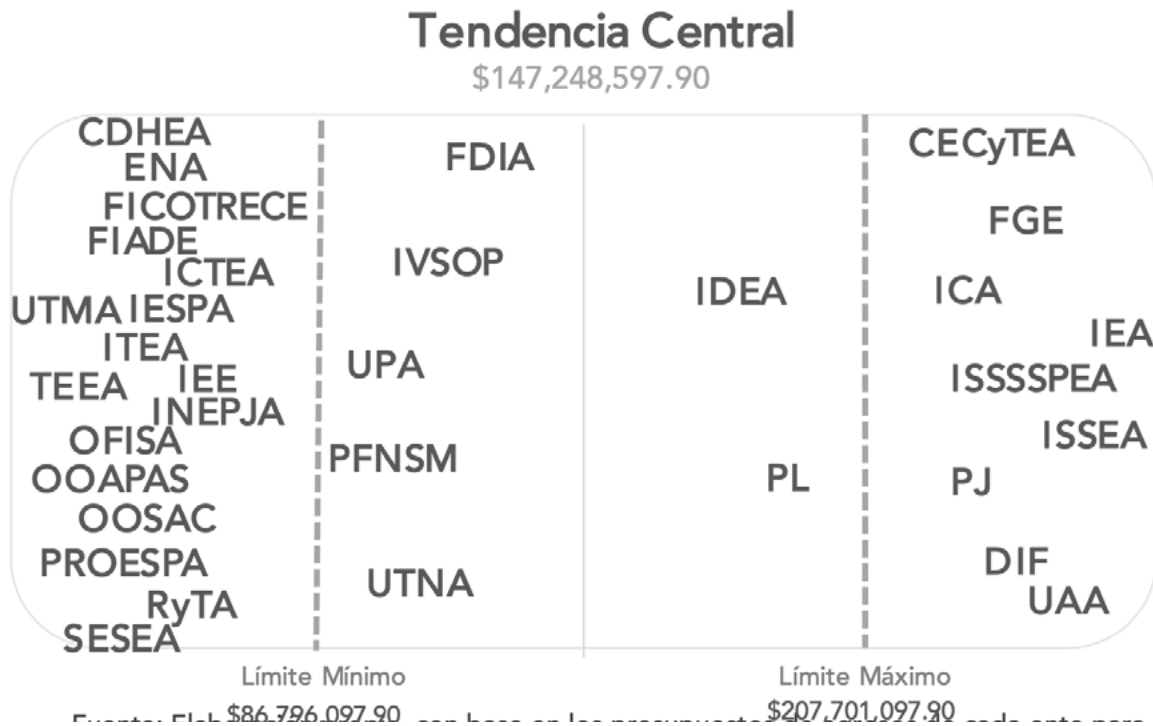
Tendencia Central
$147,248,597.90

CDHEA
ENA
FICOTRECE
FIADE
ICTEA
UTMA IESPA
ITEA
TEEA IEE
INEPJA
OFISA
OOAPAS
OOSAC
PROESPA
RyTA
SESEA

FDIA
IVSOP
UPA
PFNSM
UTNA

IDEA
PL

CECyTEA
FGE
ICA
IEA
ISSSSPEA
ISSEA
PJ
DIF
UAA

Límite Mínimo
$86,796,097.90

Límite Máximo
$207,701,097.90

Fuente: Elab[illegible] con base en los presupuestos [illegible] cada ente para